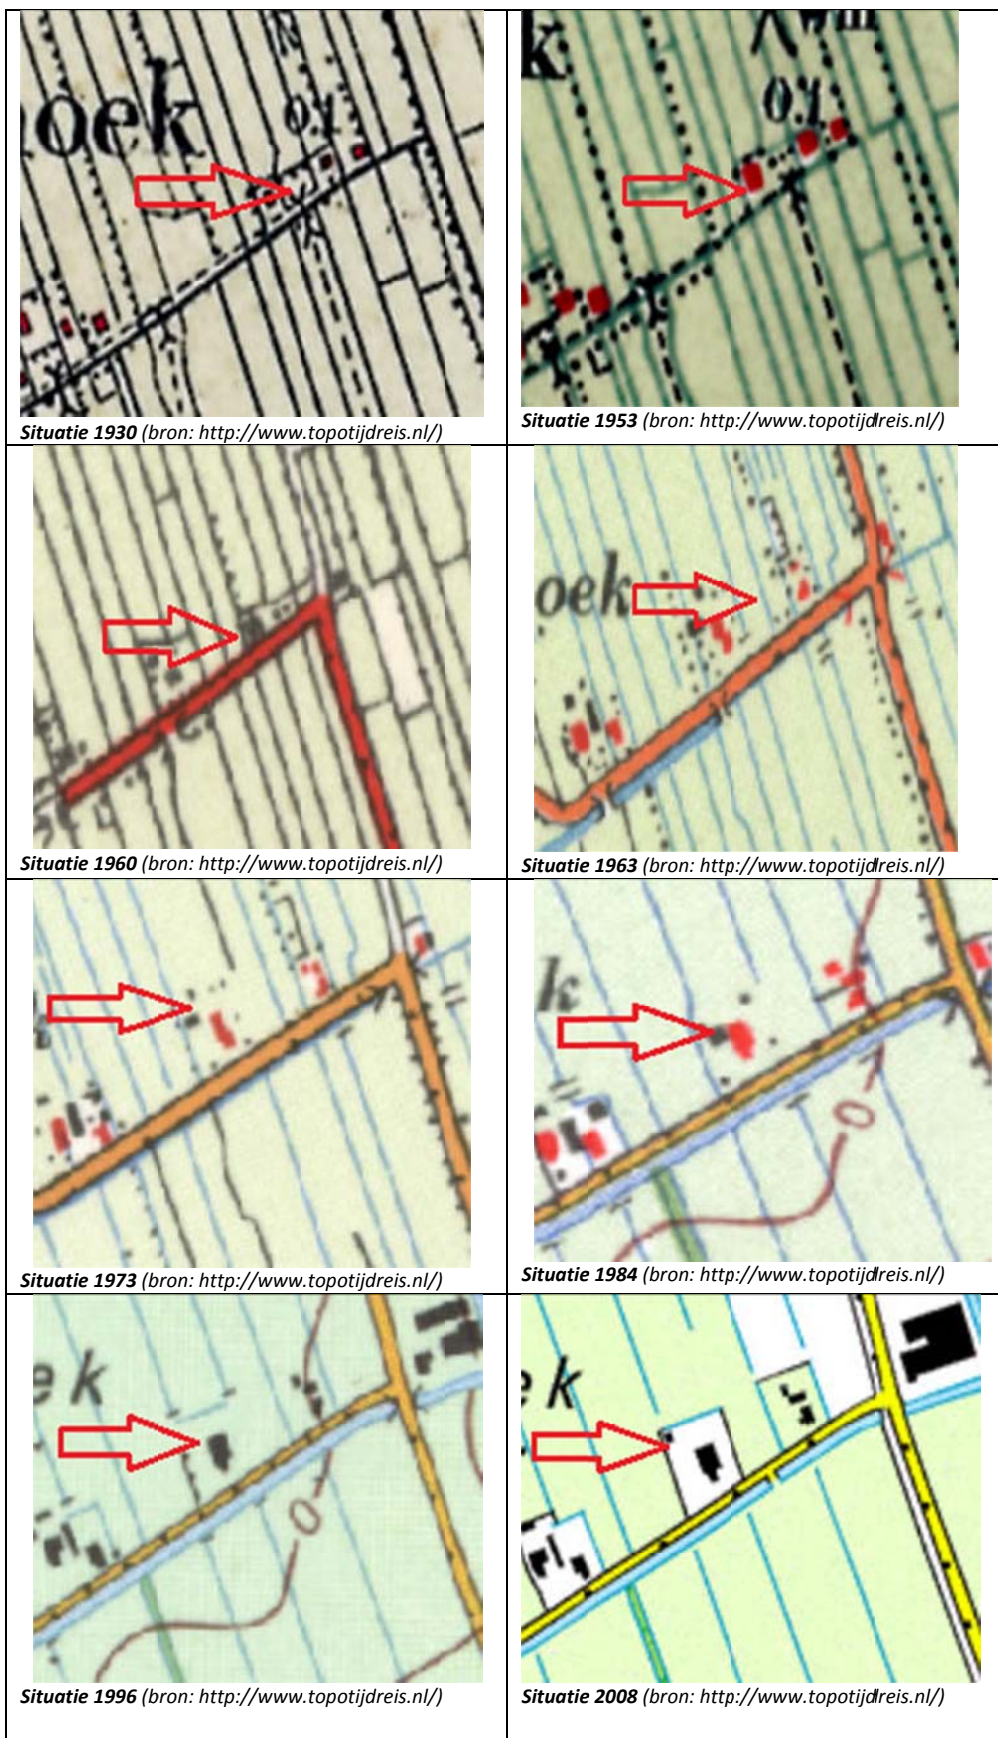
| | |
|---|---|
| oek 0,1 Situatie 1930 (bron: http://www.topotijdreis.nl/) | k 0,1 Situatie 1953 (bron: http://www.topotijdreis.nl/) |
| Situatie 1960 (bron: http://www.topotijdreis.nl/) | oek Situatie 1963 (bron: http://www.topotijdreis.nl/) |
| Situatie 1973 (bron: http://www.topotijdreis.nl/) | k 0 Situatie 1984 (bron: http://www.topotijdreis.nl/) |
| ek 0 Situatie 1996 (bron: http://www.topotijdreis.nl/) | ek Situatie 2008 (bron: http://www.topotijdreis.nl/) |